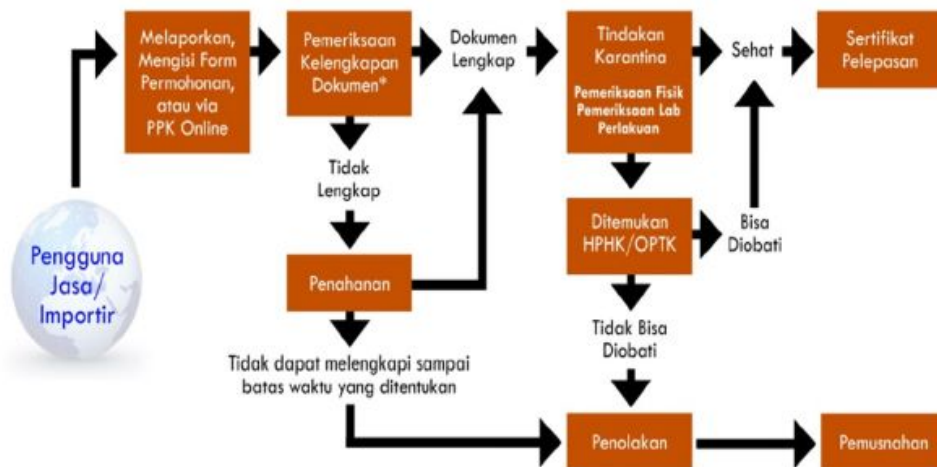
Pengguna Jasa/ Importir

Melaporkan, Mengisi Form Permohonan, atau via PPK Online

Pemeriksaan Kelengkapan Dokumen*

Dokumen Lengkap

Tindakan Karantina

Pemeriksaan Fisik
Pemeriksaan Lab
Perlakuan

Sehat

Sertifikat Pelepasan

Tidak Lengkap

Penahanan

Ditemukan HPHK/OPTK

Bisa Diobati

Tidak Bisa Diobati

Tidak dapat melengkapi sampai batas waktu yang ditentukan

Penolakan

Pemusnahan